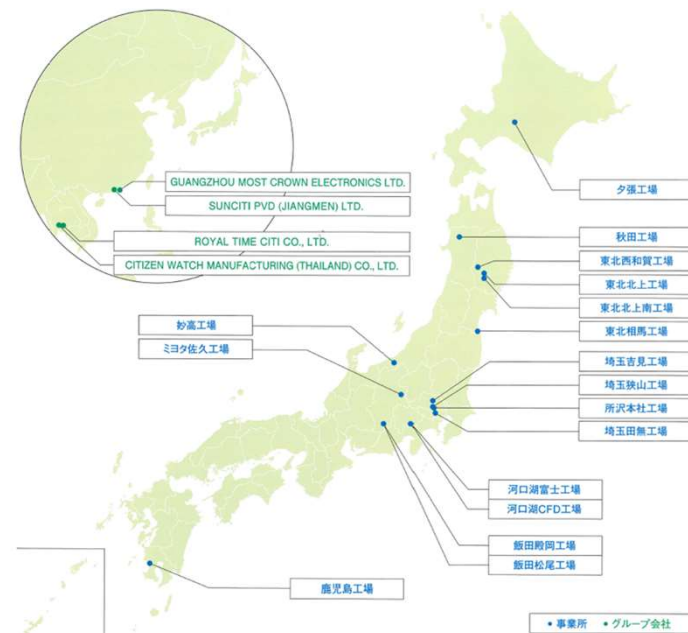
GUANGZHOU MOST CROWN ELECTRONICS LTD.
SUNCITI PVD (JIANGMEN) LTD.
ROYAL TIME CITI CO., LTD.
CITIZEN WATCH MANUFACTURING (THAILAND) CO., LTD.

夕張工場
秋田工場
東北西和賀工場
東北北上工場
東北北上南工場
東北相馬工場
埼玉吉見工場
埼玉狭山工場
所沢本社工場
埼玉田無工場
妙高工場
ミヨタ佐久工場
河口湖富士工場
河口湖CFD工場
飯田殿岡工場
飯田松尾工場
鹿児島工場

• 事業所 • グループ会社